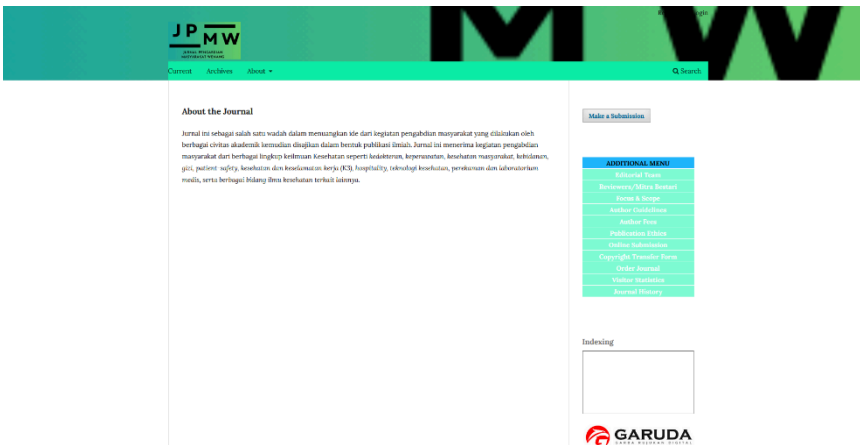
JPMW

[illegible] Login

Current Archives About ▾

Search

About the Journal

Jurnal ini sebagai salah satu wadah dalam menuangkan ide dari kegiatan pengabdian masyarakat yang dilakukan oleh berbagai civitas akademik kemudian diajukan dalam bentuk publikasi ilmiah. Jurnal ini menerima kegiatan pengabdian masyarakat dari berbagai lingkup keilmuan Kesehatan seperti kedokteran, keperawatan, kesehatan masyarakat, kebidanan, gizi, patient safety, kesehatan dan keselamatan kerja (K3), hospitality, teknologi kesehatan, perekaman dan laboratorium medis, serta berbagai bidang ilmu kesehatan terkait lainnya.

Make a Submission

ADDITIONAL MENU
Editorial Team
Reviewers/Mitra Bestari
Focus & Scope
Author Guidelines
Author Fees
Publication Ethics
Online Submission
Copyright Transfer Form
Order Journal
Visitor Statistics
Journal History

Indexing

GARUDA